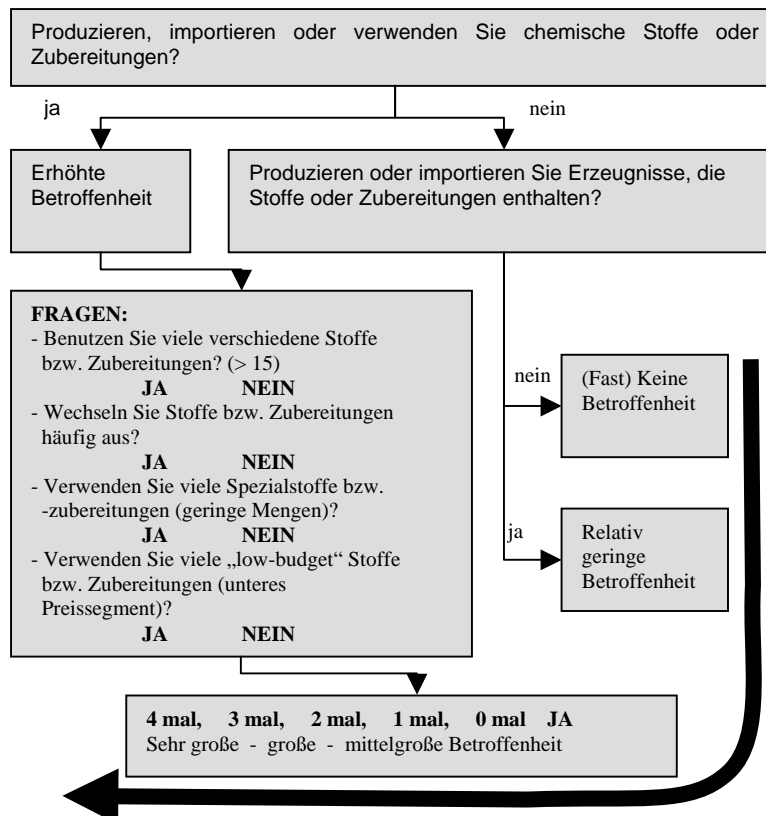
Produzieren, importieren oder verwenden Sie chemische Stoffe oder Zubereitungen?

ja

nein

Erhöhte Betroffenheit

Produzieren oder importieren Sie Erzeugnisse, die Stoffe oder Zubereitungen enthalten?

FRAGEN:
- Benutzen Sie viele verschiedene Stoffe bzw. Zubereitungen? (> 15)
JA NEIN
- Wechseln Sie Stoffe bzw. Zubereitungen häufig aus?
JA NEIN
- Verwenden Sie viele Spezialstoffe bzw. -zubereitungen (geringe Mengen)?
JA NEIN
- Verwenden Sie viele „low-budget“ Stoffe bzw. Zubereitungen (unteres Preissegment)?
JA NEIN

nein

(Fast) Keine Betroffenheit

ja

Relativ geringe Betroffenheit

4 mal, 3 mal, 2 mal, 1 mal, 0 mal JA
Sehr große - große - mittelgroße Betroffenheit